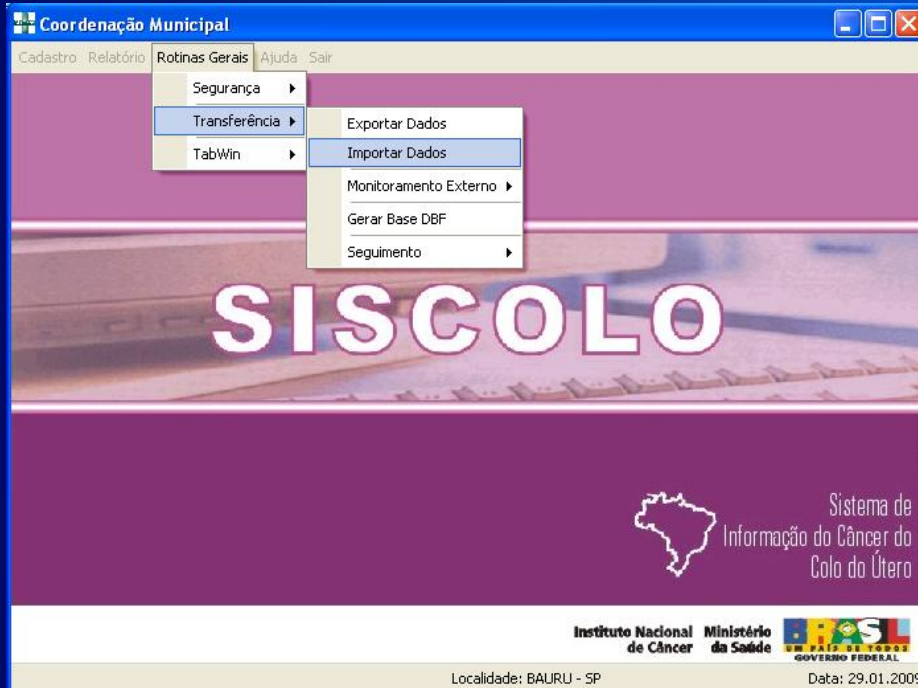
Coordenação Municipal

Cadastro Relatório Rotinas Gerais Ajuda Sair

Segurança
Transferência
TabWin

Exportar Dados
Importar Dados
Monitoramento Externo
Gerar Base DBF
Seguimento

SISCOLO

Sistema de Informação do Câncer do Colo do Útero

Instituto Nacional de Câncer
Ministério da Saúde
BRASIL UM PAÍS DE TODOS GOVERNO FEDERAL

Localidade: BAURU - SP
Data: 29.01.2009